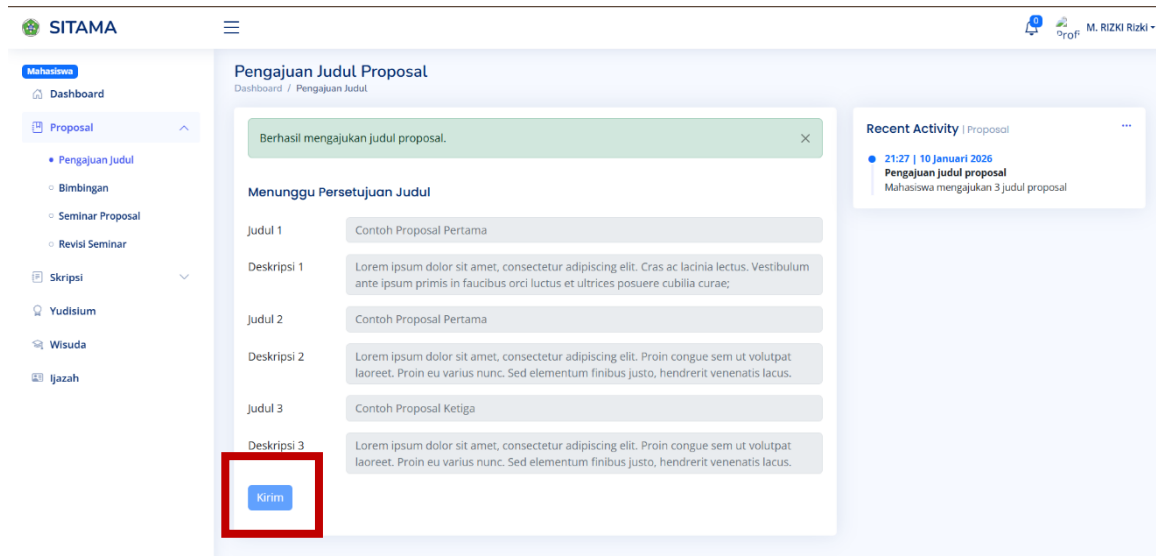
SITAMA

0 Profi M. RIZKI Rizki

Mahasiswa
Dashboard
Proposal
• Pengajuan Judul
Bimbingan
Seminar Proposal
Revisi Seminar
Skripsi
Yudisium
Wisuda
Ijazah

Pengajuan Judul Proposal
Dashboard / Pengajuan Judul

Berhasil mengajukan judul proposal. ×

Menunggu Persetujuan Judul

Judul 1 Contoh Proposal Pertama

Deskripsi 1 Lorem ipsum dolor sit amet, consectetur adipiscing elit. Cras ac lacinia lectus. Vestibulum ante ipsum primis in faucibus orci luctus et ultrices posuere cubilia curae;

Judul 2 Contoh Proposal Pertama

Deskripsi 2 Lorem ipsum dolor sit amet, consectetur adipiscing elit. Proin congue sem ut volutpat laoreet. Proin eu varius nunc. Sed elementum finibus justo, hendrerit venenatis lacus.

Judul 3 Contoh Proposal Ketiga

Deskripsi 3 Lorem ipsum dolor sit amet, consectetur adipiscing elit. Proin congue sem ut volutpat laoreet. Proin eu varius nunc. Sed elementum finibus justo, hendrerit venenatis lacus.

Kirim

Recent Activity | Proposal ...

21:27 | 10 Januari 2026
Pengajuan judul proposal
Mahasiswa mengajukan 3 judul proposal